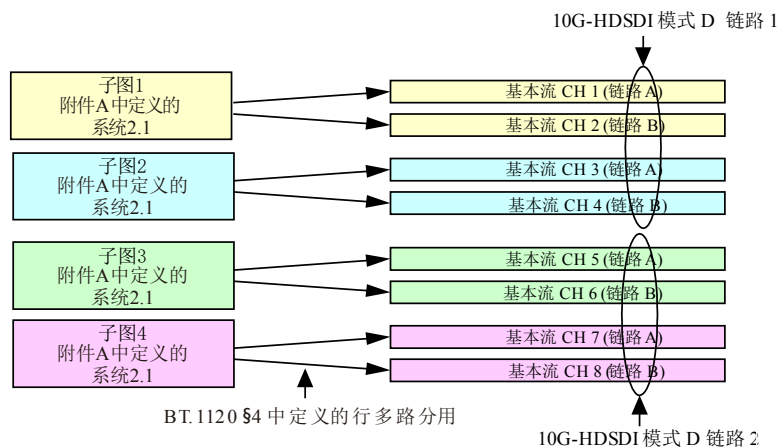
10G-HDSDI 模式 D 链路 1

子图1
附件A中定义的
系统2.1

基本流 CH 1 (链路 A)

基本流 CH 2 (链路 B)

子图2
附件A中定义的
系统2.1

基本流 CH 3 (链路 A)

基本流 CH 4 (链路 B)

子图3
附件A中定义的
系统2.1

基本流 CH 5 (链路 A)

基本流 CH 6 (链路 B)

子图4
附件A中定义的
系统2.1

基本流 CH 7 (链路 A)

基本流 CH 8 (链路 B)

BT.1120 §4 中定义的行多路分用

10G-HDSDI 模式 D 链路 2